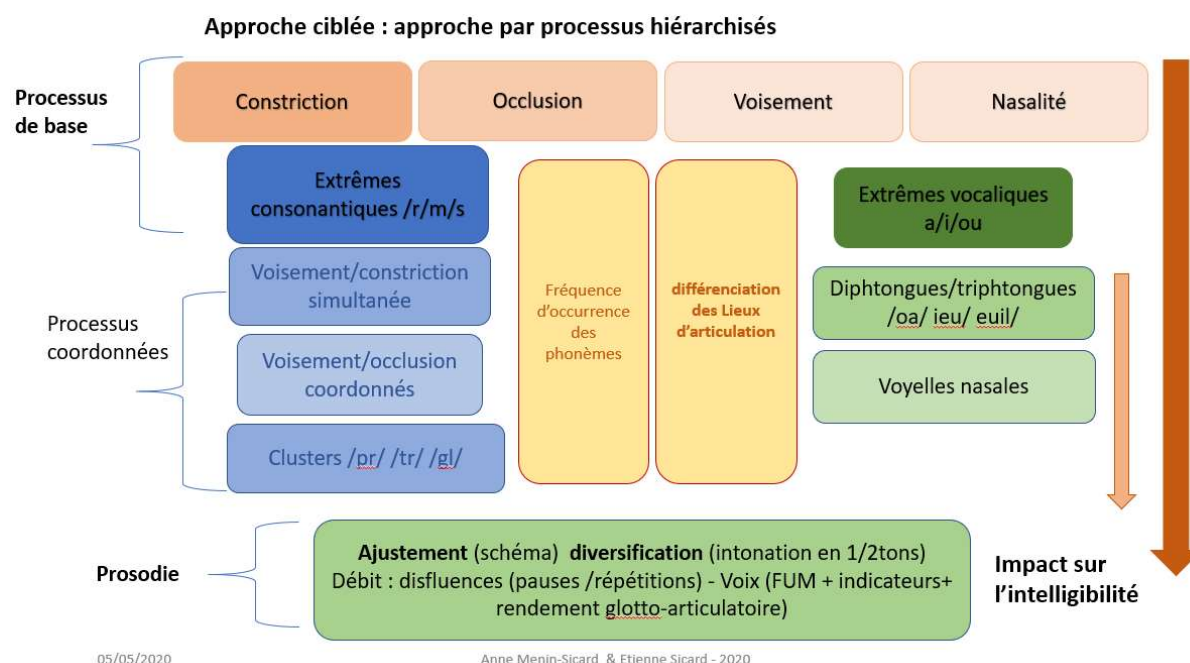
Approche ciblée : approche par processus hiérarchisés

Processus de base

Constriction

Occlusion

Voisement

Nasalité

Extrêmes consonantiques /r/m/s

Fréquence d'occurrence des phonèmes

différenciation des Lieux d'articulation

Extrêmes vocaliques a/i/ou

Voisement/constriction simultanée

Diphtongues/triphtongues /oa/ ieu/ euil/

Processus coordonnées

Voisement/occlusion coordonnés

Voyelles nasales

Clusters /pr/ /tr/ /gl/

Prosodie

Ajustement (schéma) diversification (intonation en 1/2tons) Débit : disfluences (pauses /répétitions) - Voix (FUM + indicateurs+ rendement glotto-articulatoire)

Impact sur l'intelligibilité

05/05/2020

Anne Menin-Sicard & Etienne Sicard - 2020